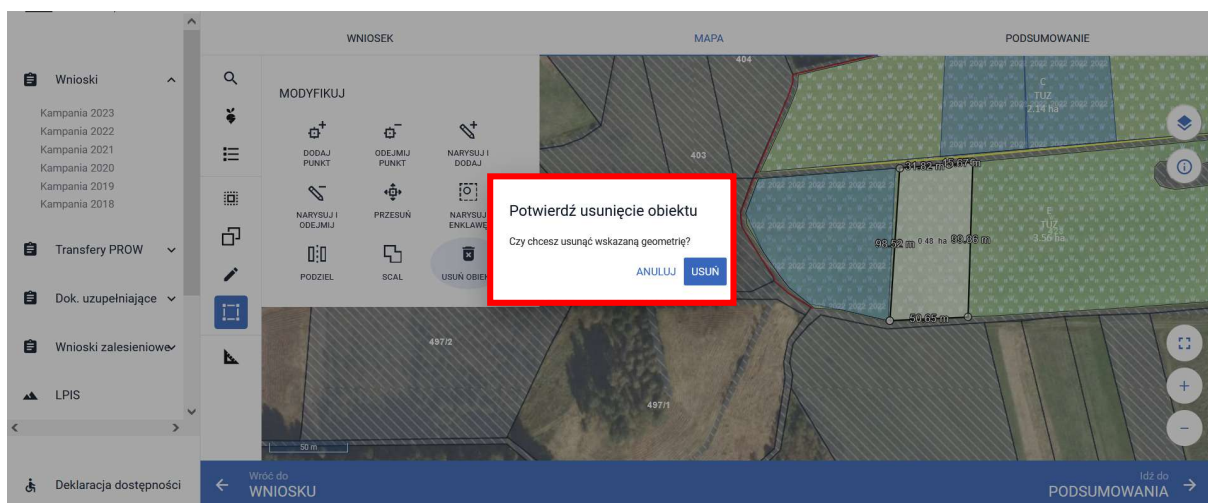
Wnioski
Kampania 2023
Kampania 2022
Kampania 2021
Kampania 2020
Kampania 2019
Kampania 2018
Transfery PROW
Dok. uzupełniające
Wnioski zalesieniowe
LPIS
Deklaracja dostępności

WNIOSEK
MAPA
PODSUMOWANIE

MODYFIKUJ
DODAJ PUNKT
ODEJMIJ PUNKT
NARYSUJ I DODAJ
NARYSUJ I ODEJMIJ
PRZESUŃ
NARYSUJ ENKLAWĘ
PODZIEL
SCAL
USUŃ OBIEKT

404
403
497/2
497/1
C
TUZ
2.14 ha
31.82 m
15.67 m
E
TUZ
3.56 ha
98.52 m
0.48 ha
99.66 m
50.65 m
50 m

Potwierdź usunięcie obiektu
Czy chcesz usunąć wskazaną geometrię?
ANULUJ
USUŃ

Wróć do
WNIOSKU
Idź do
PODSUMOWANIA